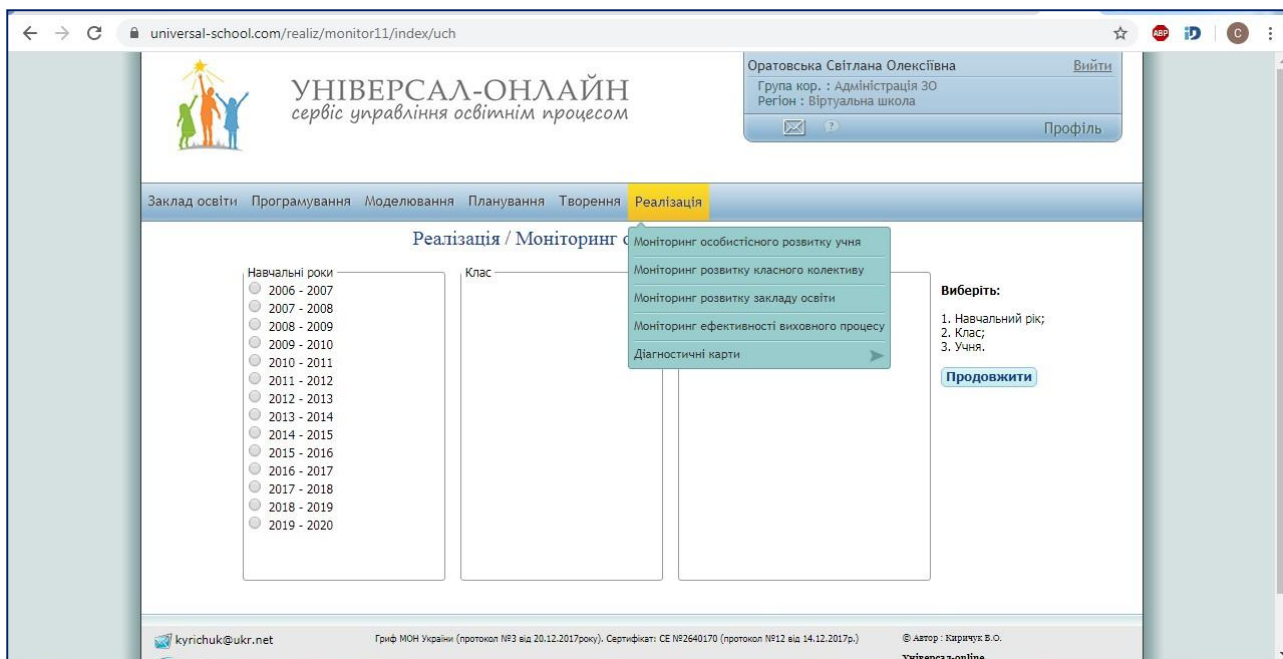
universal-school.com/realiz/monitor11/index/uch

УНІВЕРСАЛ-ОНЛАЙН
сервіс управління освітнім процесом

Оратовська Світлана Олексіївна Вийти
Група кор. : Адміністрація ЗО
Регіон : Віртуальна школа
Профіль

Заклад освіти Програмування Моделювання Планування Творення Реалізація

Реалізація / Моніторинг о

Моніторинг особистісного розвитку учня
Моніторинг розвитку класного колективу
Моніторинг розвитку закладу освіти
Моніторинг ефективності виховного процесу
Діагностичні карти

Навчальні роки
2006 - 2007
2007 - 2008
2008 - 2009
2009 - 2010
2010 - 2011
2011 - 2012
2012 - 2013
2013 - 2014
2014 - 2015
2015 - 2016
2016 - 2017
2017 - 2018
2018 - 2019
2019 - 2020

Клас

Виберіть:
1. Навчальний рік;
2. Клас;
3. Учня.

Продовжити

kyrichuk@ukr.net
Гриф МОН України (протокол №3 від 20.12.2017року). Сертифікат: CE №2640170 (протокол №12 від 14.12.2017р.)
© Автор : Киричук В.О.
Універсал-online